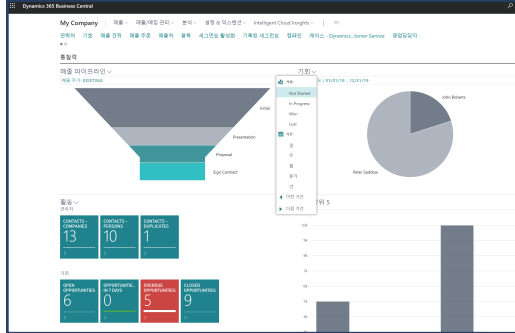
Dynamics 365 Business Central

My Company | 매출 | 매출/매입 관리 | 분석 | 설정 & 익스텐션 | Intelligent Cloud Insights

연락처 | 기회 | 매출 견적 | 매출 주문 | 매출세 | 품목 | 세그먼트 활성화 | 기록된 세그먼트 | 캠페인 | 케이스 - Dynamics...stomer Service | 영업담당자

통찰력

매출 파이프라인

매출 주기: EXISTING

기회

01/01/18..12/31/18

Initial

Presentation

Proposal

Sign Contract

John Roberts

Peter Saddow

상태

Not Started

In Progress

Won

Lost

단위

일

주

월

분기

년

이전 기간

다음 기간

활동

연락처

CONTACTS - COMPANIES
13

CONTACTS - PERSONS
10

CONTACTS - DUPLICATES
1

기회

OPEN OPPORTUNITIES
6

OPPORTUNITIES IN 7 DAYS
0

OVERDUE OPPORTUNITIES
5

CLOSED OPPORTUNITIES
9